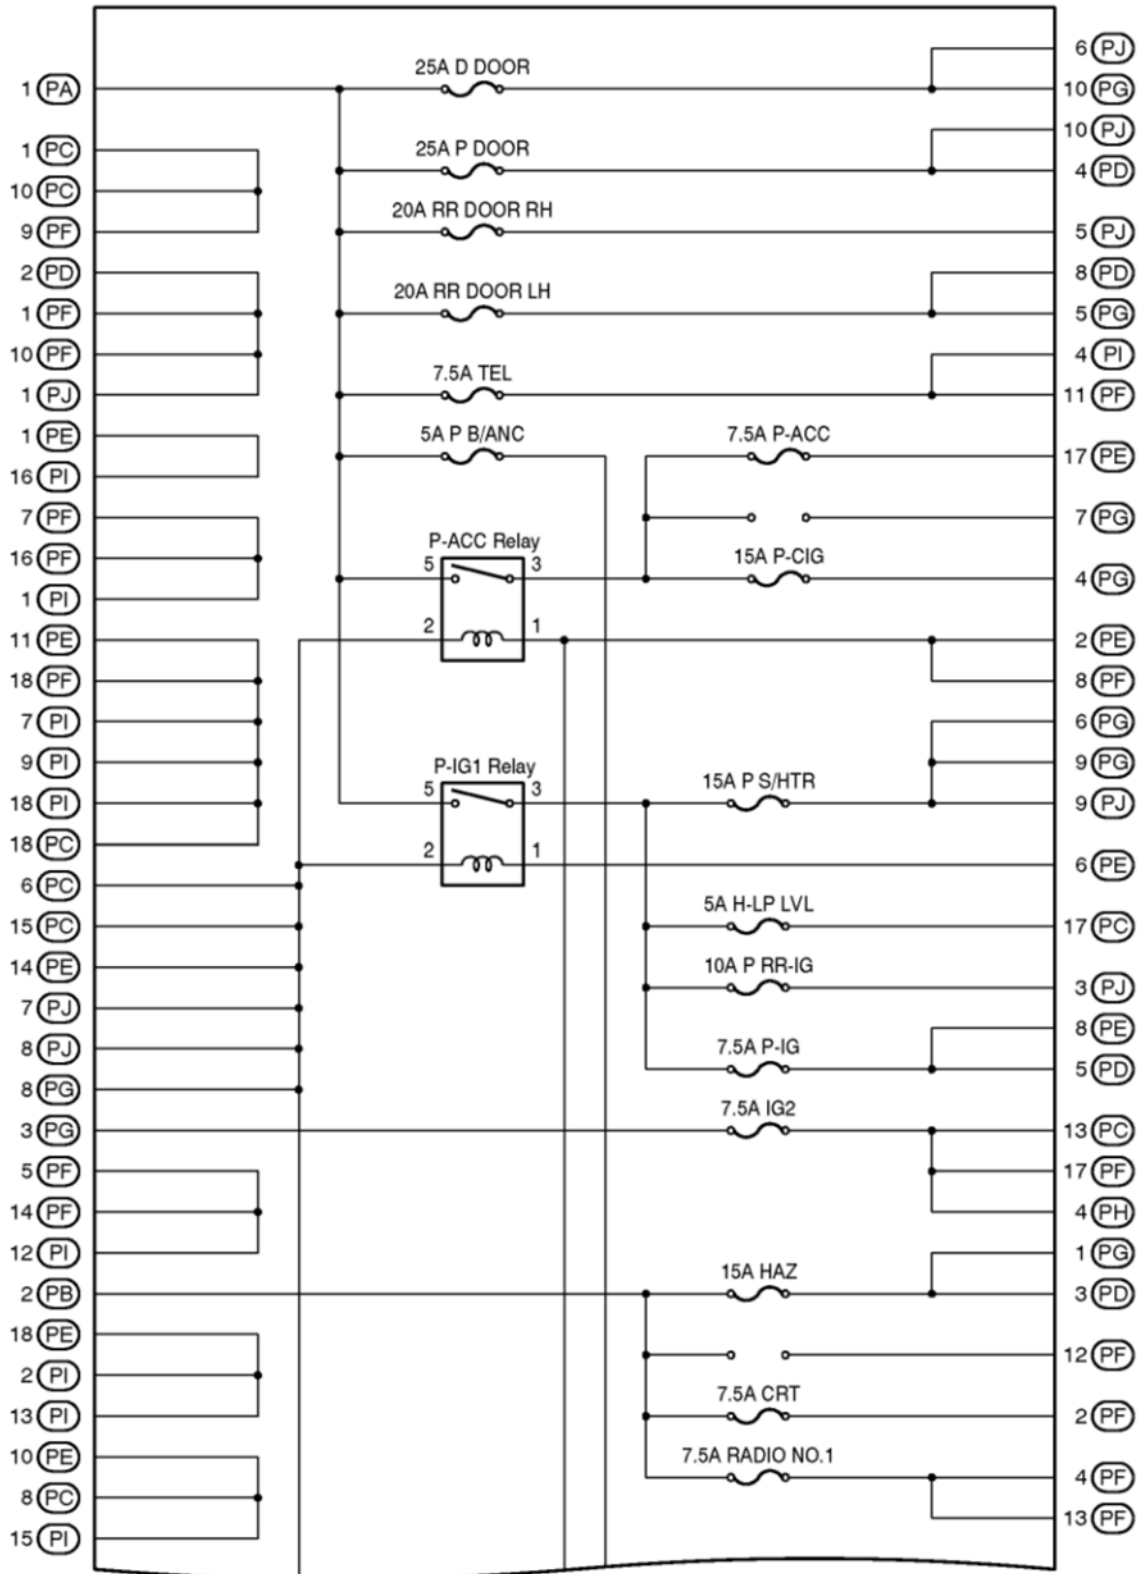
1 PA
1 PC
10 PC
9 PF
2 PD
1 PF
10 PF
1 PJ
1 PE
16 PI
7 PF
16 PF
1 PI
11 PE
18 PF
7 PI
9 PI
18 PI
18 PC
6 PC
15 PC
14 PE
7 PJ
8 PJ
8 PG
3 PG
5 PF
14 PF
12 PI
2 PB
18 PE
2 PI
13 PI
10 PE
8 PC
15 PI

25A D DOOR
25A P DOOR
20A RR DOOR RH
20A RR DOOR LH
7.5A TEL
5A P B/ANC
7.5A P-ACC
P-ACC Relay
5
3
2
1
15A P-CIG
P-IG1 Relay
5
3
2
1
15A P S/HTR
5A H-LP LVL
10A P RR-IG
7.5A P-IG
7.5A IG2
15A HAZ
7.5A CRT
7.5A RADIO NO.1

6 PJ
10 PG
10 PJ
4 PD
5 PJ
8 PD
5 PG
4 PI
11 PF
17 PE
7 PG
4 PG
2 PE
8 PF
6 PG
9 PG
9 PJ
6 PE
17 PC
3 PJ
8 PE
5 PD
13 PC
17 PF
4 PH
1 PG
3 PD
12 PF
2 PF
4 PF
13 PF